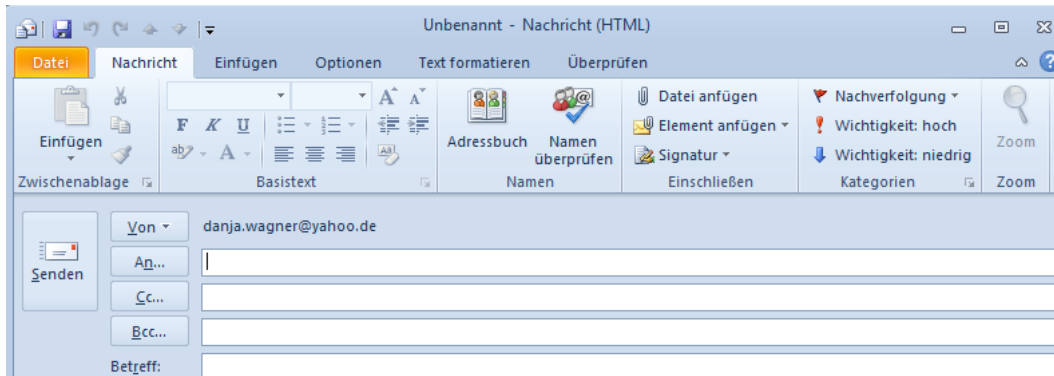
Unbenannt - Nachricht (HTML)

Datei Nachricht Einfügen Optionen Text formatieren Überprüfen

Einfügen
Zwischenablage

F K U
Basistext

Adressbuch Namen überprüfen
Namen

Datei anfügen
Element anfügen
Signatur
Einschließen

Nachverfolgung
Wichtigkeit: hoch
Wichtigkeit: niedrig
Kategorien

Zoom
Zoom

Senden

Von danja.wagner@yahoo.de
An...
Cc...
Bcc...
Betreff: